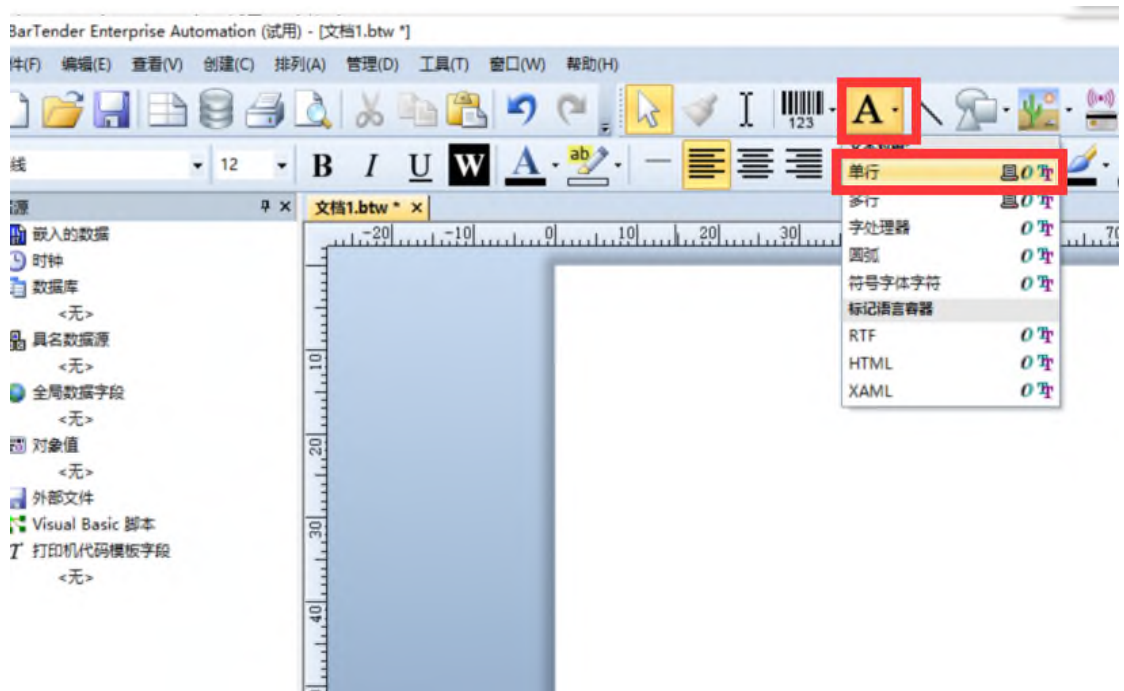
BarTender Enterprise Automation (试用) - [文档1.btw *]

件(F) 编辑(E) 查看(V) 创建(C) 排列(A) 管理(D) 工具(T) 窗口(W) 帮助(H)

123

线 12 B I U W A

源 ‡ ×
嵌入的数据
时钟
数据库
<无>
具名数据源
<无>
全局数据字段
<无>
对象值
<无>
外部文件
Visual Basic 脚本
打印机代码模板字段
<无>

文档1.btw * ×

-20 -10 0 10 20 30 70

10
20
30
40

单行
多行
字处理器
圆弧
符号字体字符
标记语言容器
RTF
HTML
XAML